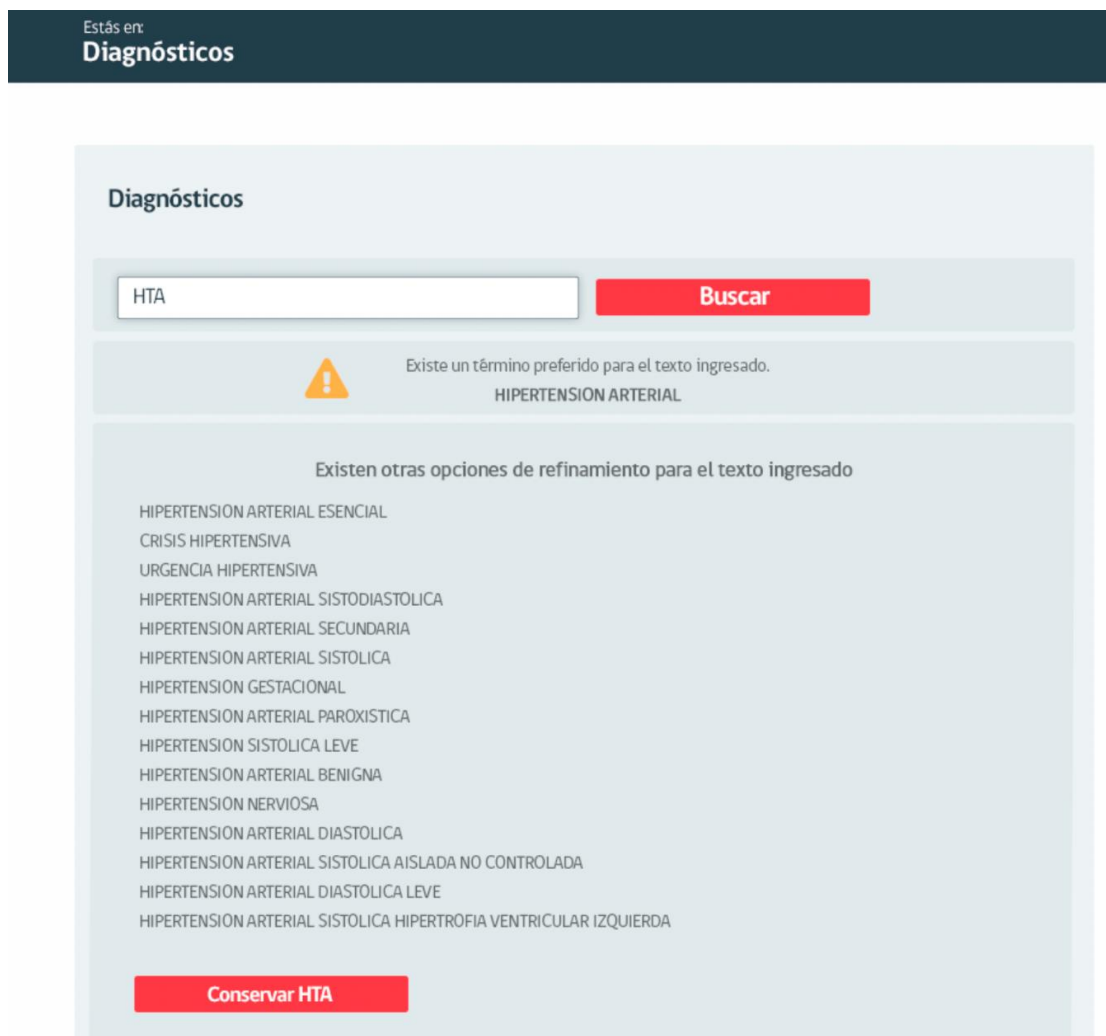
Estás en:
Diagnósticos

Diagnósticos

HTA

Buscar

Existe un têrmino preferido para el texto ingresado.
HIPERTENSION ARTERIAL

Existen otras opciones de refinamiento para el texto ingresado

HIPERTENSION ARTERIAL ESENCIAL
CRISIS HIPERTENSIVA
URGENCIA HIPERTENSIVA
HIPERTENSION ARTERIAL SISTODIASTOLICA
HIPERTENSION ARTERIAL SECUNDARIA
HIPERTENSION ARTERIAL SISTOLICA
HIPERTENSION GESTACIONAL
HIPERTENSION ARTERIAL PAROXISTICA
HIPERTENSION SISTOLICA LEVE
HIPERTENSION ARTERIAL BENIGNA
HIPERTENSION NERVIOSA
HIPERTENSION ARTERIAL DIASTOLICA
HIPERTENSION ARTERIAL SISTOLICA AISLADA NO CONTROLADA
HIPERTENSION ARTERIAL DIASTOLICA LEVE
HIPERTENSION ARTERIAL SISTOLICA HIPERTROFIA VENTRICULAR IZQUIERDA

Conservar HTA